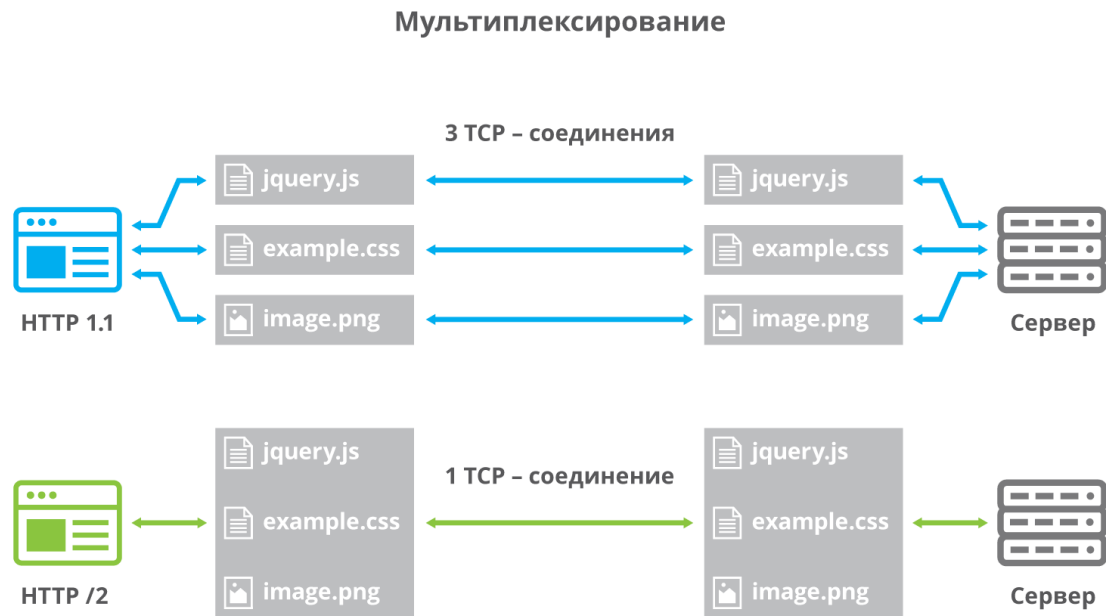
Мультиплексирование

3 TCP – соединения

jquery.js

jquery.js

example.css

example.css

image.png

image.png

HTTP 1.1

Сервер

jquery.js

jquery.js

1 TCP – соединение

example.css

example.css

image.png

image.png

HTTP /2

Сервер